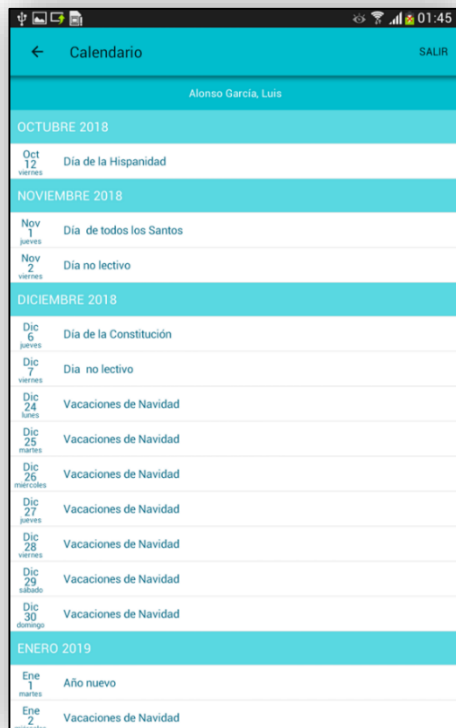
01:45

← Calendario SALIR

Alonso García, Luis

OCTUBRE 2018

Oct 12 viernes Día de la Hispanidad

NOVIEMBRE 2018

Nov 1 jueves Día de todos los Santos

Nov 2 viernes Día no lectivo

DICIEMBRE 2018

Dic 6 jueves Día de la Constitución

Dic 7 viernes Dia no lectivo

Dic 24 lunes Vacaciones de Navidad

Dic 25 martes Vacaciones de Navidad

Dic 26 miércoles Vacaciones de Navidad

Dic 27 jueves Vacaciones de Navidad

Dic 28 viernes Vacaciones de Navidad

Dic 29 sábado Vacaciones de Navidad

Dic 30 domingo Vacaciones de Navidad

ENERO 2019

Ene 1 martes Año nuevo

Ene 2 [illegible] Vacaciones de Navidad